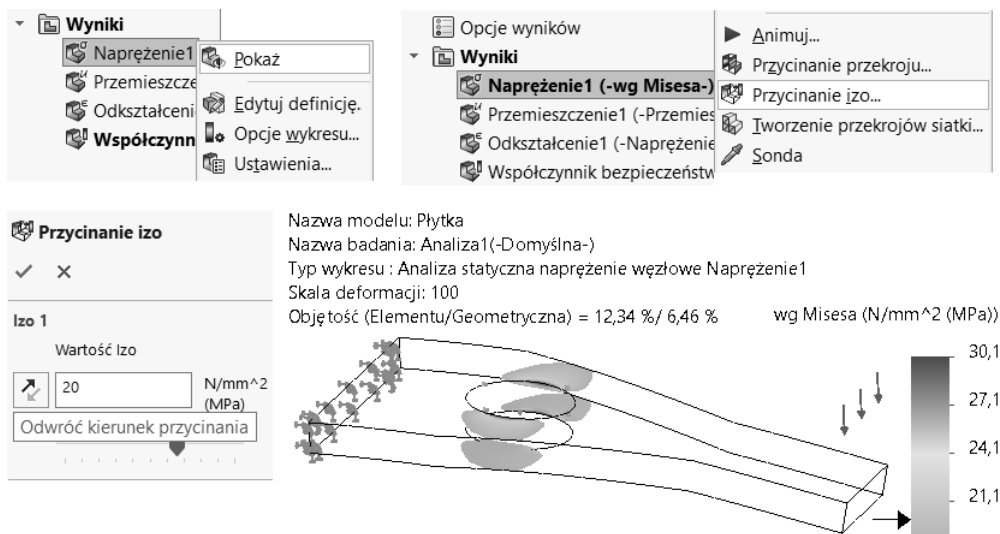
Wyniki
Naprężenie1
Przemieszcze
Odkształceni
Współczynn
Pokaż
Edytuj definicję.
Opcje wykresu...
Ustawienia...

Opcje wyników
Wyniki
Naprężenie1 (-wg Misesa-)
Przemieszczenie1 (-Przemies
Odkształcenie1 (-Naprężenie
Współczynnik bezpieczeństw
Animuj...
Przycinanie przekroju...
Przycinanie izo...
Tworzenie przekrojów siatki...
Sonda

Przycinanie izo
✓ ✕
Izo 1
Wartość Izo
20
N/mm^2 (MPa)
Odwróć kierunek przycinania

Nazwa modelu: Płytka
Nazwa badania: Analiza1(-Domyślna-)
Typ wykresu : Analiza statyczna naprężenie węzłowe Naprężenie1
Skala deformacji: 100
Objętość (Elementu/Geometryczna) = 12,34 %/ 6,46 %
wg Misesa (N/mm^2 (MPa))
30,1
27,1
24,1
21,1